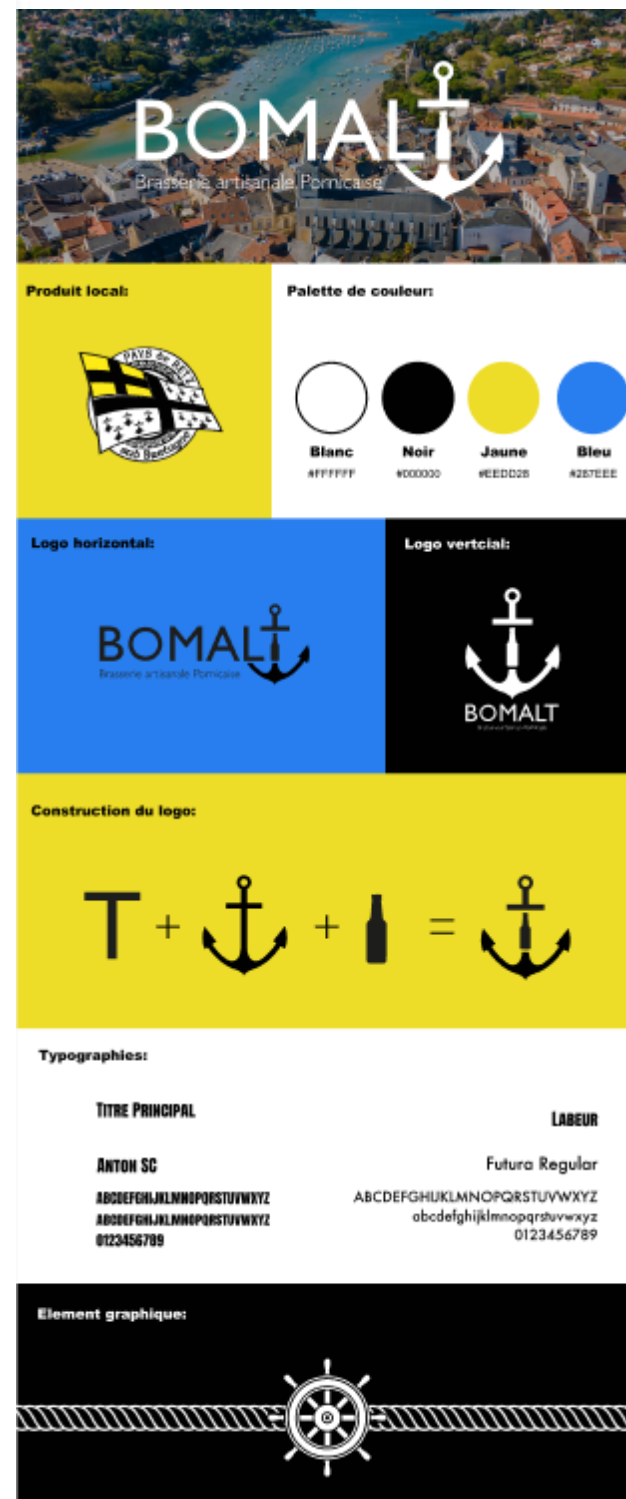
BOMALT
Brasserie artisanale Pornicaise

Produit local:

PAYS de RETZ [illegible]

Palette de couleur:

Blanc
#FFFFFF

Noir
#000000

Jaune
#EEDD28

Bleu
#287EEE

Logo horizontal:

BOMALT
Brasserie artisanale Pornicaise

Logo vertcial:

BOMALT
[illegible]

Construction du logo:

T + + =

Typographies:

Titre Principal

Anton SC

ABCDEFGHIJKLMNOPQRSTUVWXYZ
ABCDEFGHIJKLMNOPQRSTUVWXYZ
0123456789

Labeur

Futura Regular

ABCDEFGHIJKLMNOPQRSTUVWXYZ
abcdefghijklmnopqrstuvwxyz
0123456789

Element graphique: